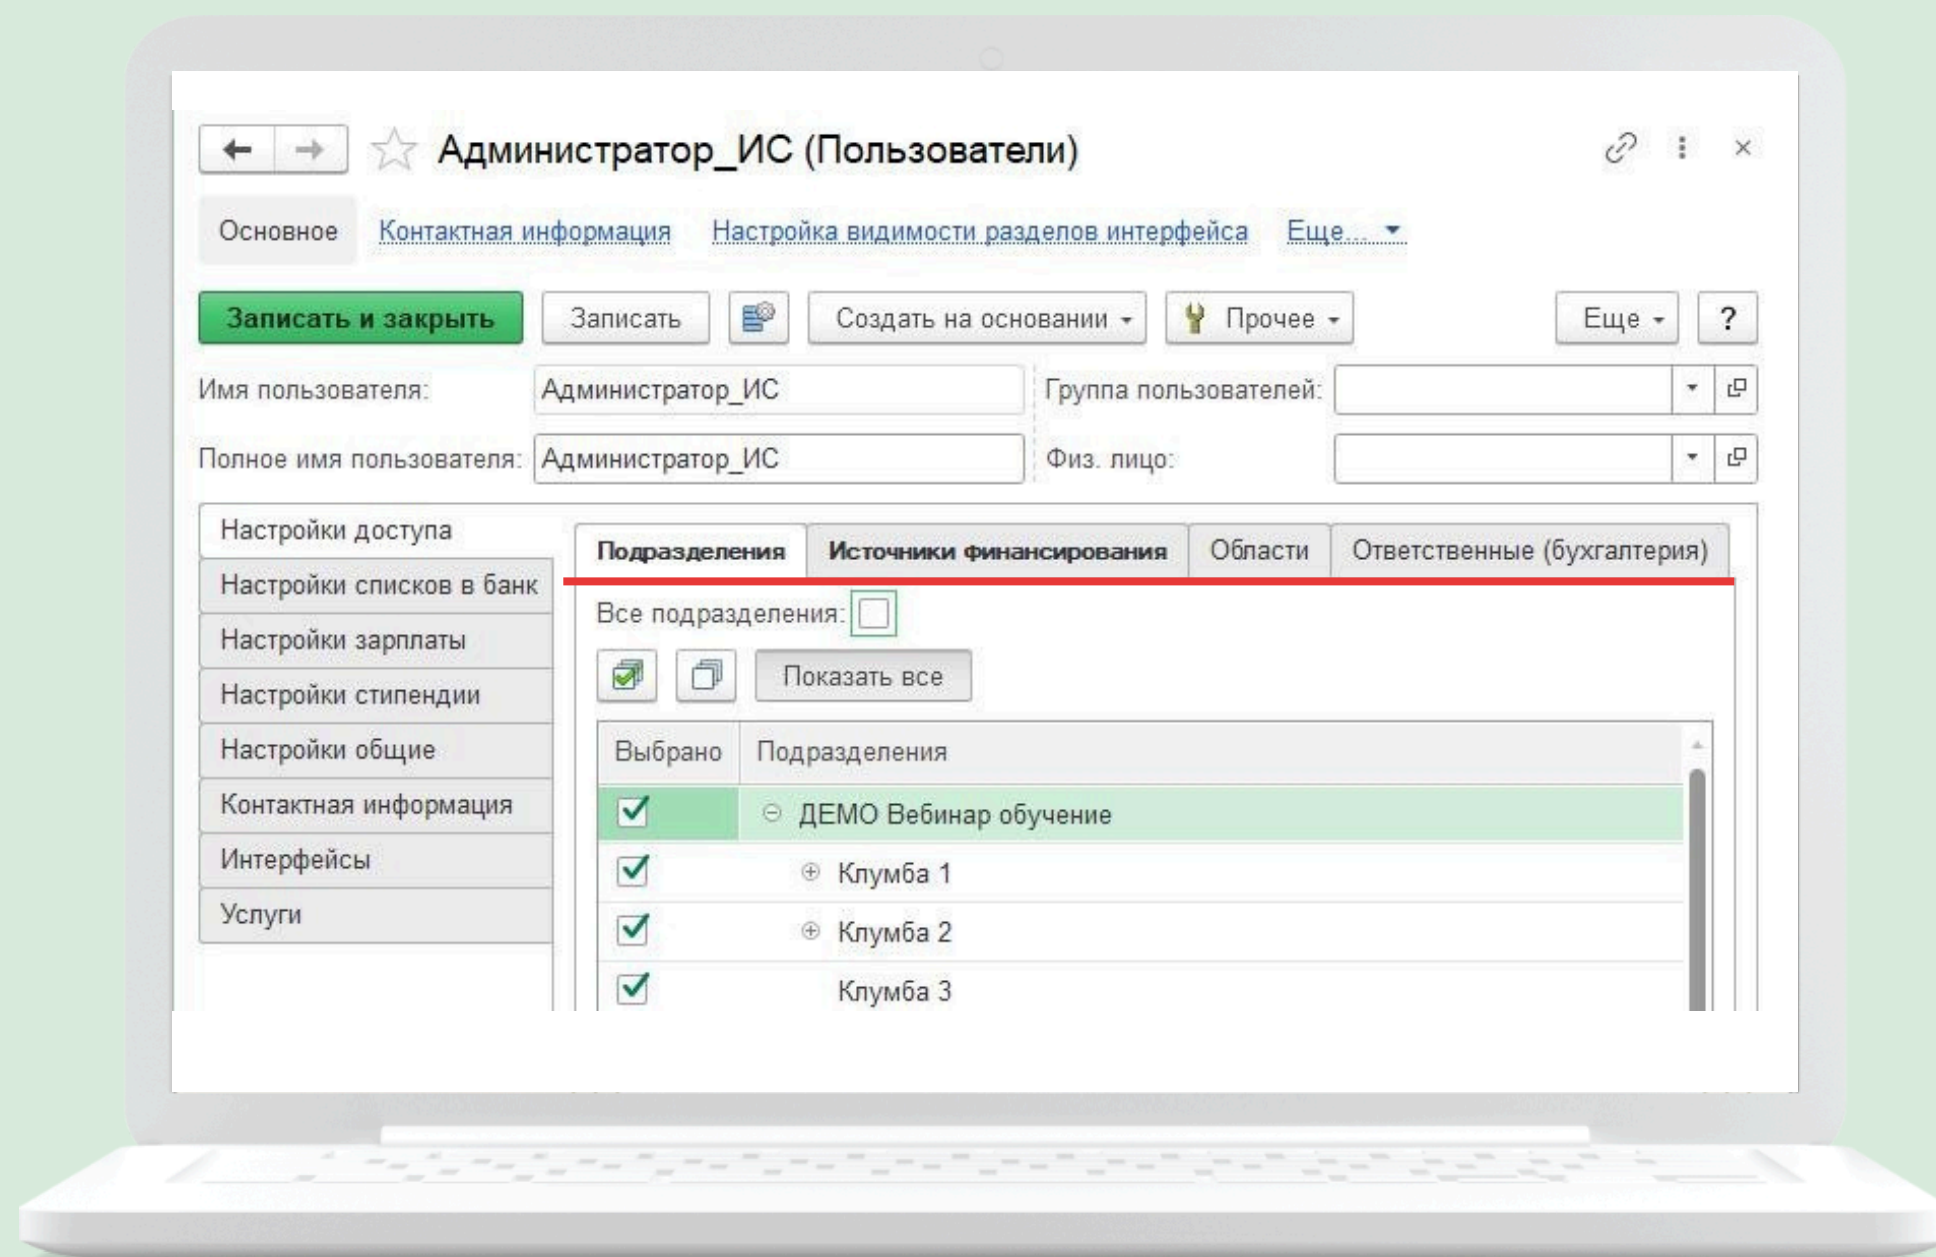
Администратор_ИС (Пользователи)

Основное Контактная информация Настройка видимости разделов интерфейса Еще...

Записать и закрыть Записать Создать на основании Прочее Еще ?

Имя пользователя: Администратор_ИС
Группа пользователей:
Полное имя пользователя: Администратор_ИС
Физ. лицо:

Настройки доступа
Настройки списков в банк
Настройки зарплаты
Настройки стипендии
Настройки общие
Контактная информация
Интерфейсы
Услуги

Подразделения Источники финансирования Области Ответственные (бухгалтерия)

Все подразделения:

Показать все

| Выбрано | Подразделения |
|---|---|
| ✓ | ДЕМО Вебинар обучение |
| ✓ | Клумба 1 |
| ✓ | Клумба 2 |
| ✓ | Клумба 3 |